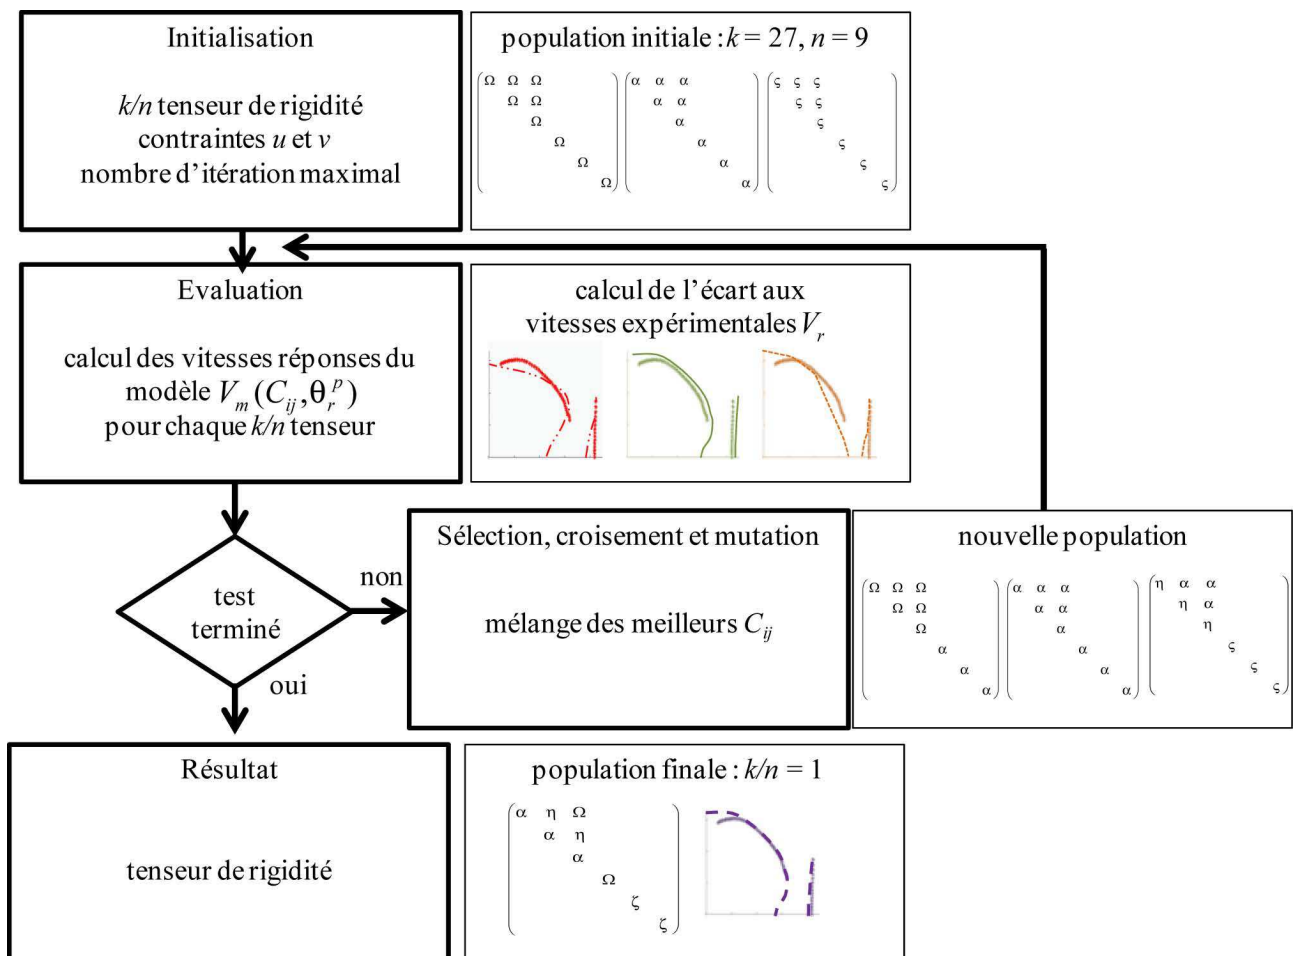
Initialisation

$k/n$ tenseur de rigidité
contraintes $u$ et $v$
nombre d'itération maximal

population initiale : $k = 27$, $n = 9$

$\begin{pmatrix} \Omega & \Omega & \Omega & & & \\ & \Omega & \Omega & & & \\ & & \Omega & & & \\ & & & \Omega & & \\ & & & & \Omega & \\ & & & & & \Omega \end{pmatrix} \begin{pmatrix} \alpha & \alpha & \alpha & & & \\ & \alpha & \alpha & & & \\ & & \alpha & & & \\ & & & \alpha & & \\ & & & & \alpha & \\ & & & & & \alpha \end{pmatrix} \begin{pmatrix} \varsigma & \varsigma & \varsigma & & & \\ & \varsigma & \varsigma & & & \\ & & \varsigma & & & \\ & & & \varsigma & & \\ & & & & \varsigma & \\ & & & & & \varsigma \end{pmatrix}$

Evaluation

calcul des vitesses réponses du modèle $V_m(C_{ij}, \theta_r^p)$ pour chaque $k/n$ tenseur

calcul de l'écart aux vitesses expérimentales $V_r$

test terminé

non

oui

Sélection, croisement et mutation

mélange des meilleurs $C_{ij}$

nouvelle population

$\begin{pmatrix} \Omega & \Omega & \Omega & & & \\ & \Omega & \Omega & & & \\ & & \Omega & & & \\ & & & \alpha & & \\ & & & & \alpha & \\ & & & & & \alpha \end{pmatrix} \begin{pmatrix} \alpha & \alpha & \alpha & & & \\ & \alpha & \alpha & & & \\ & & \alpha & & & \\ & & & \alpha & & \\ & & & & \alpha & \\ & & & & & \alpha \end{pmatrix} \begin{pmatrix} \eta & \alpha & \alpha & & & \\ & \eta & \alpha & & & \\ & & \eta & & & \\ & & & \varsigma & & \\ & & & & \varsigma & \\ & & & & & \varsigma \end{pmatrix}$

Résultat

tenseur de rigidité

population finale : $k/n = 1$

$\begin{pmatrix} \alpha & \eta & \Omega & & & \\ & \alpha & \eta & & & \\ & & \alpha & & & \\ & & & \Omega & & \\ & & & & \zeta & \\ & & & & & \zeta \end{pmatrix}$